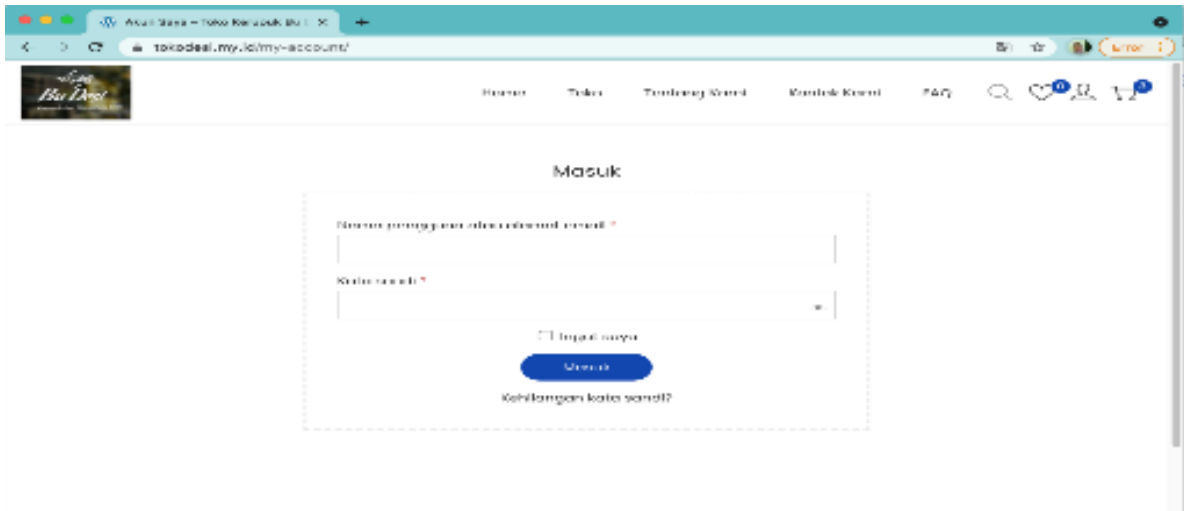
Akun Saya – Toko Kerupuk Bu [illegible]

tokodesi.my.id/my-account/

Error

Bu Desi

Home Toko Tentang Kami Kontak Kami FAQ

0 0

Masuk

Nama pengguna atau alamat email *

Kata sandi *

Ingat saya

Masuk

Kehilangan kata sandi?